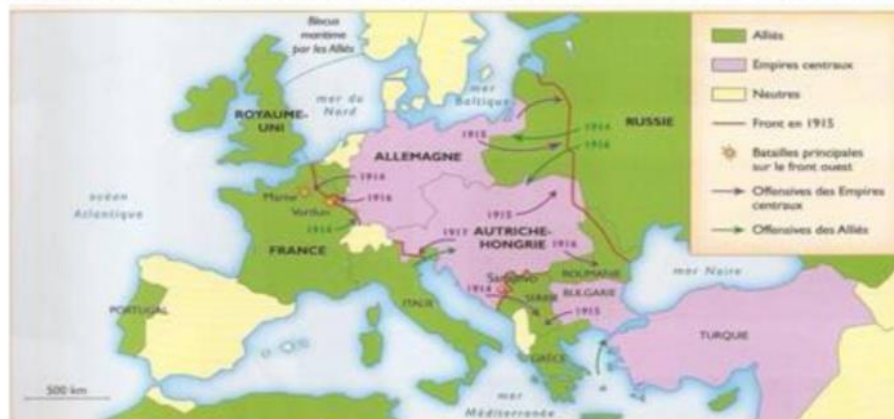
Blocus maritime par les Alliés

mer du Nord

mer Baltique

ROYAUME-UNI

RUSSIE

ALLEMAGNE

1915

1914

1916

1914

Marne

Verdun

1916

1914

océan Atlantique

FRANCE

1915

1917

AUTRICHE-HONGRIE

1916

ROUMANIE

Sarajevo

1914

SERBIE

BULGARIE

1915

mer Noire

PORTUGAL

ITALIE

GRÈCE

TURQUIE

mer Méditerranée

500 km

Alliés

Empires centraux

Neutres

Front en 1915

Batailles principales sur le front ouest

Offensives des Empires centraux

Offensives des Alliés